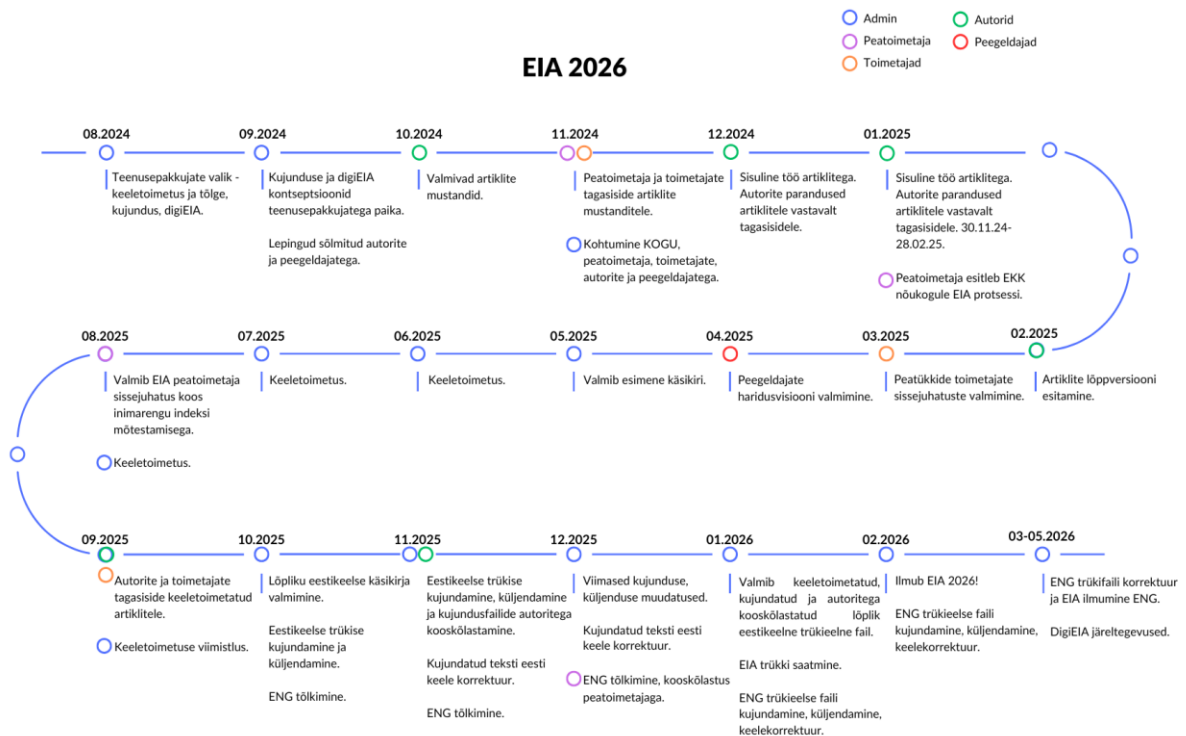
Admin
Autorid
Peatoimetaja
Peegeldajad
Toimetajad

EIA 2026

08.2024
Teenusepakkujate valik - keeletoimetus ja tõlge, kujundus, digiEIA.

09.2024
Kujunduse ja digiEIA kontseptsioonid teenusepakkujatega paika.

Lepingud sõlmitud autorite ja peegeldajatega.

10.2024
Valmivad artiklite mustandid.

11.2024
Peatoimetaja ja toimetajate tagasiside artiklite mustanditele.

Kohtumine KOGU, peatoimetaja, toimetajate, autorite ja peegeldajatega.

12.2024
Sisuline töö artiklitega. Autorite parandused artiklitele vastavalt tagasisidele.

01.2025
Sisuline töö artiklitega. Autorite parandused artiklitele vastavalt tagasisidele. 30.11.24-28.02.25.

Peatoimetaja esitleb EKK nõukogule EIA protsessi.

02.2025
Artiklite lõppversiooni esitamine.

03.2025
Peatükkide toimetajate sissejuhatuste valmimine.

04.2025
Peegeldajate haridusvisiooni valmimine.

05.2025
Valmib esimene käsikiri.

06.2025
Keeletoimetus.

07.2025
Keeletoimetus.

08.2025
Valmib EIA peatoimetaja sissejuhatus koos inimarengu indeksi mõtestamisega.

Keeletoimetus.

09.2025
Autorite ja toimetajate tagasiside keeletoimetatud artiklitele.

Keeletoimetuse viimistlus.

10.2025
Lõpliku eestikeelse käsikirja valmimine.

Eestikeelse trükise kujundamine ja küljendamine.

ENG tõlkimine.

11.2025
Eestikeelse trükise kujundamine, küljendamine ja kujundusfailide autoritega kooskõlastamine.

Kujundatud teksti eesti keele korrektuur.

ENG tõlkimine.

12.2025
Viimased kujunduse, küljenduse muudatused.

Kujundatud teksti eesti keele korrektuur.

ENG tõlkimine, kooskõlastus peatoimetajaga.

01.2026
Valmib keeletoimetatud, kujundatud ja autoritega kooskõlastatud lõplik eestikeelne trükieelne fail.

EIA trükki saatmine.

ENG trükieelse faili kujundamine, küljendamine, keelekorrektuur.

02.2026
Ilmub EIA 2026!

ENG trükieelse faili kujundamine, küljendamine, keelekorrektuur.

03-05.2026
ENG trükifaili korrektuur ja EIA ilmumine ENG.

DigiEIA järeltegevused.